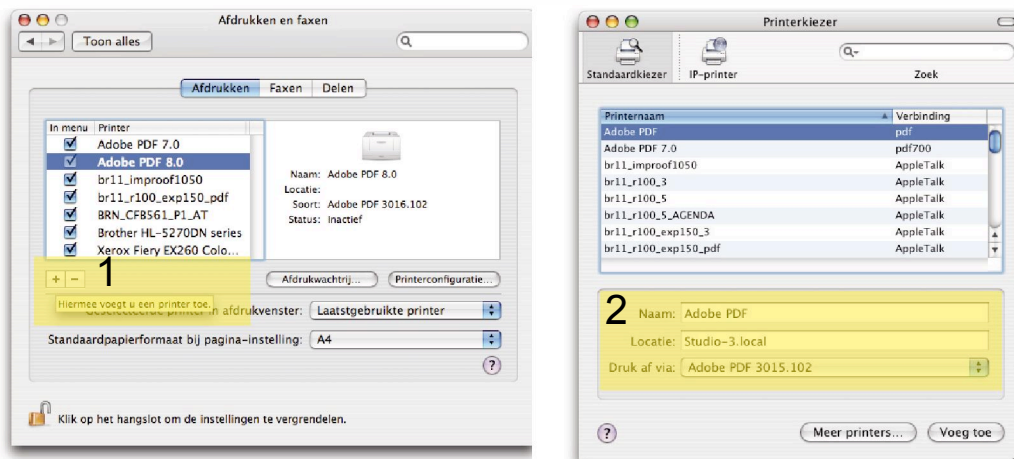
Afdrukken en faxen

Toon alles

Afdrukken Faxen Delen

| In menu | Printer |
|---|---|
| ☑ | Adobe PDF 7.0 |
| ☑ | Adobe PDF 8.0 |
| ☑ | br11_improof1050 |
| ☑ | br11_r100_exp150_pdf |
| ☑ | BRN_CFB561_P1_AT |
| ☑ | Brother HL-5270DN series |
| ☑ | Xerox Fiery EX260 Colo... |

Naam: Adobe PDF 8.0
Locatie:
Soort: Adobe PDF 3016.102
Status: Inactief

+ − 1

Afdrukwachtrij... Printerconfiguratie...

Hiermee voegt u een printer toe.

Geselecteerde printer in afdrukvenster: Laatstgebruikte printer

Standaardpapierformaat bij pagina-instelling: A4

?

Klik op het hangslot om de instellingen te vergrendelen.

Printerkiezer

Standaardkiezer IP-printer

Zoek

| Printernaam | Verbinding |
|---|---|
| Adobe PDF | pdf |
| Adobe PDF 7.0 | pdf700 |
| br11_improof1050 | AppleTalk |
| br11_r100_3 | AppleTalk |
| br11_r100_5 | AppleTalk |
| br11_r100_5_AGENDA | AppleTalk |
| br11_r100_exp150_3 | AppleTalk |
| br11_r100_exp150_pdf | AppleTalk |

2 Naam: Adobe PDF

Locatie: Studio-3.local

Druk af via: Adobe PDF 3015.102

?

Meer printers... Voeg toe